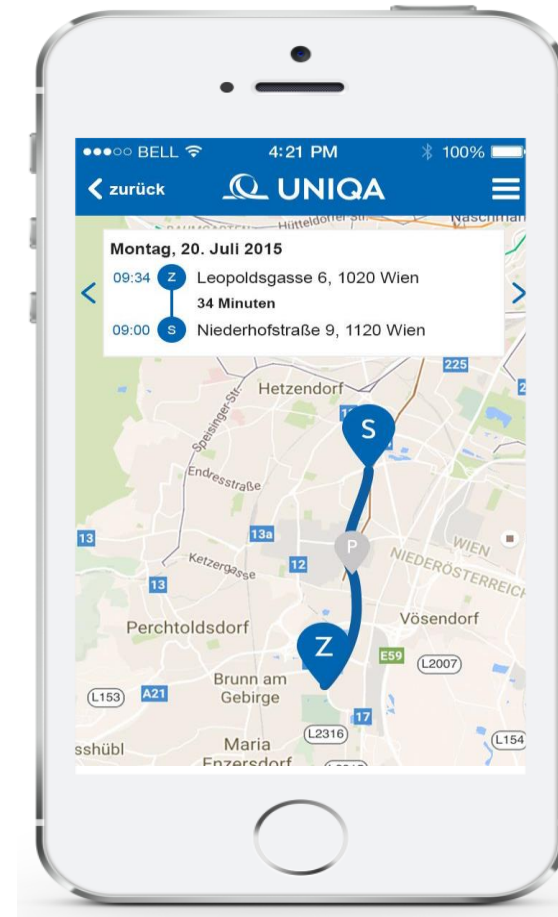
●●●○○ BELL 4:21 PM 100%

< zurück UNIQA

Hütteldorfer Str. Naschmar

Montag, 20. Juli 2015

09:34 Z Leopoldsgasse 6, 1020 Wien

34 Minuten

09:00 S Niederhofstraße 9, 1120 Wien

225

Hetzendorf

Speisinger Str.

S

Endresstraße

13a

13

P

WIEN

NIEDERÖSTERREICH

Ketzergasse

12

13

Perchtoldsdorf

Vösendorf

Z

E59

L2007

Brunn am Gebirge

L153

A21

17

L2316

L154

sshübl

Maria Enzersdorf